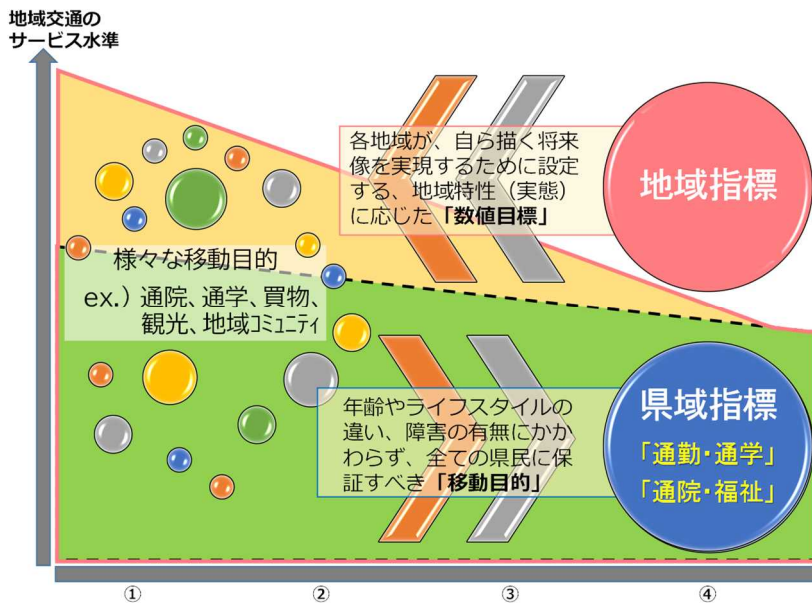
地域交通のサービス水準

各地域が、自ら描く将来像を実現するために設定する、地域特性（実態）に応じた「数値目標」

地域指標

様々な移動目的
ex.）通院、通学、買物、観光、地域コミュニティ

年齢やライフスタイルの違い、障害の有無にかかわらず、全ての県民に保証すべき「移動目的」

県域指標
「通勤・通学」
「通院・福祉」

①
②
③
④